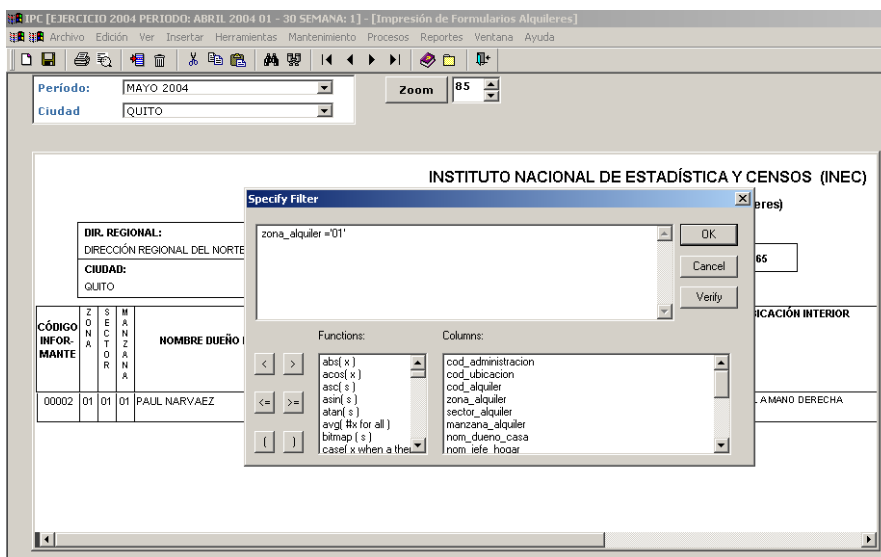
IPC [EJERCICIO 2004 PERIODO: ABRIL 2004 01 - 30 SEMANA: 1] - [Impresión de Formularios Alquileres]

Archivo Edición Ver Insertar Herramientas Mantenimiento Procesos Reportes Ventana Ayuda

Período: MAYO 2004

Ciudad QUITO

Zoom 85

INSTITUTO NACIONAL DE ESTADÍSTICA Y CENSOS (INEC)

eres)

DIR. REGIONAL:
DIRECCIÓN REGIONAL DEL NORTE

CIUDAD:
QUITO

65

| CÓDIGO INFOR-MANTE | ZONA | SECTOR | MANZANA | NOMBRE DUEÑO |
|---|---|---|---|---|
| 00002 | 01 | 01 | 01 | PAUL NARVAEZ |

ICACIÓN INTERIOR

L A MANO DERECHA

Specify Filter

zona_alquiler ='01'

OK

Cancel

Verify

Functions:

abs( x )
acos( x )
asc( s )
asin( s )
atan( s )
avg( #x for all )
bitmap ( s )
case( x when a the

Columns:

cod_administracion
cod_ubicacion
cod_alquiler
zona_alquiler
sector_alquiler
manzana_alquiler
nom_dueno_casa
nom_jefe_hogar

<
>
<=
>=
(
)